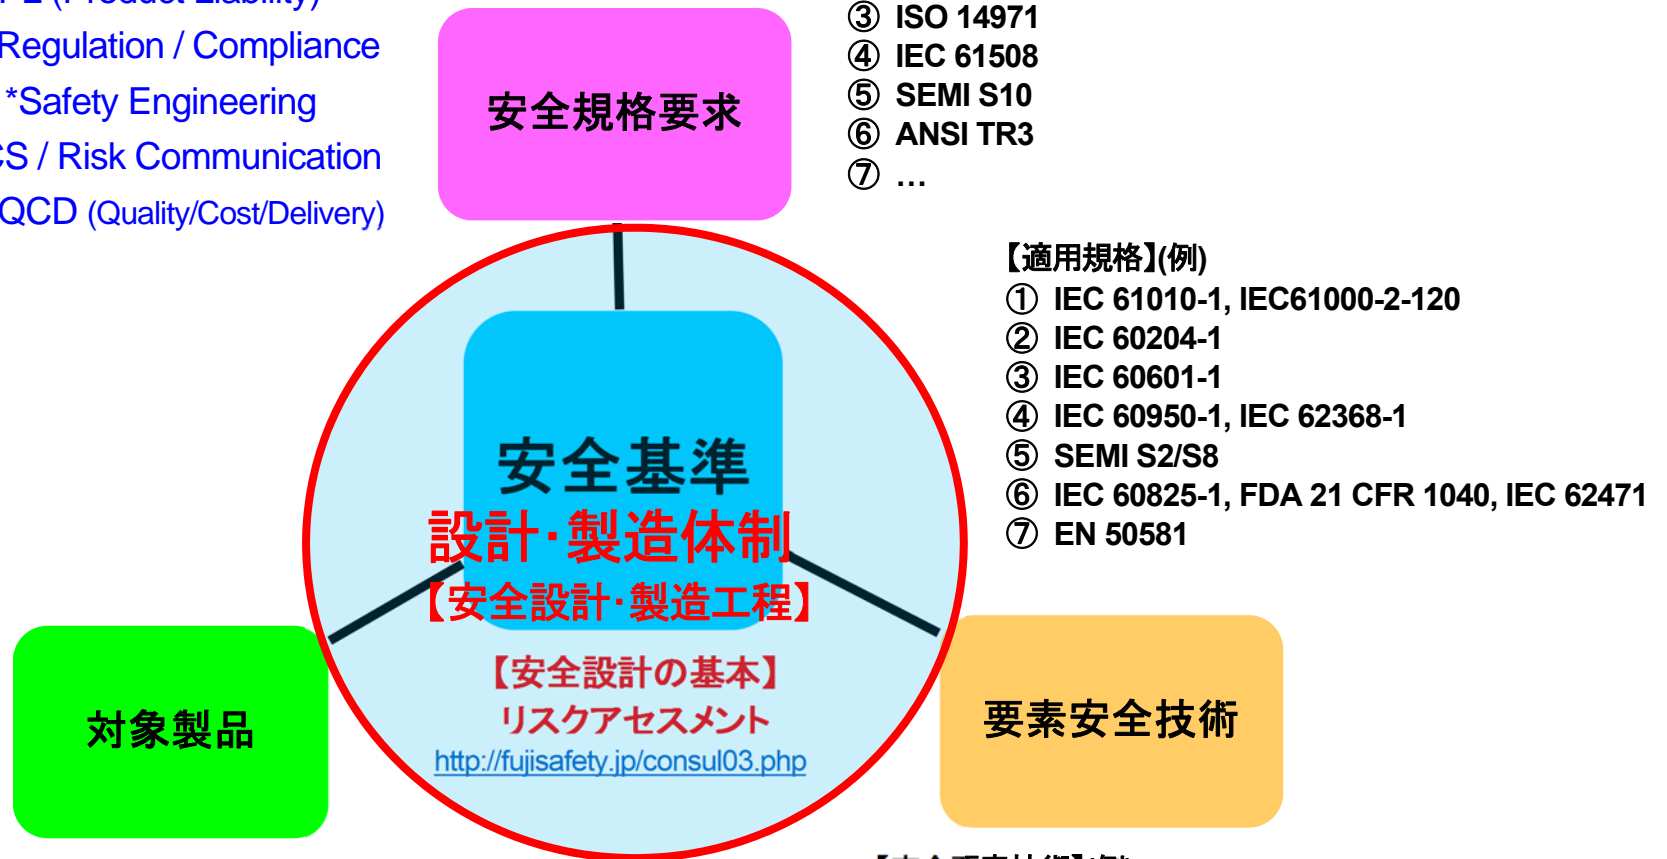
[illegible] (Product Liability)
Regulation / Compliance
*Safety Engineering
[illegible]S / Risk Communication
QCD (Quality/Cost/Delivery)

安全規格要求

③ ISO 14971
④ IEC 61508
⑤ SEMI S10
⑥ ANSI TR3
⑦ …

【適用規格】(例)
① IEC 61010-1, IEC61000-2-120
② IEC 60204-1
③ IEC 60601-1
④ IEC 60950-1, IEC 62368-1
⑤ SEMI S2/S8
⑥ IEC 60825-1, FDA 21 CFR 1040, IEC 62471
⑦ EN 50581

安全基準
設計･製造体制
【安全設計･製造工程】
【安全設計の基本】
リスクアセスメント
http://fujisafety.jp/consul03.php

対象製品

要素安全技術

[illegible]